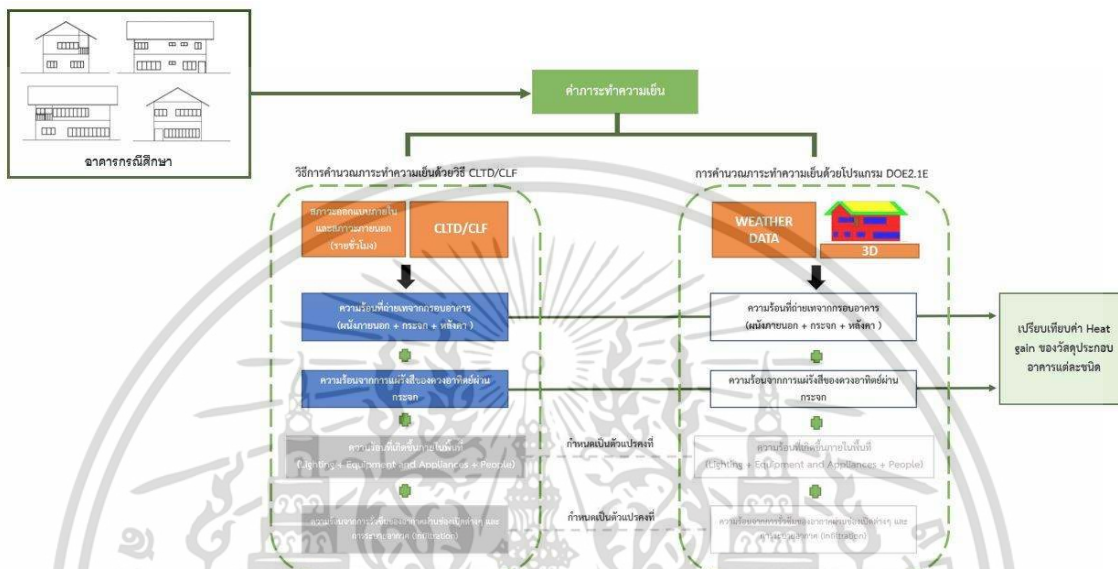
อาคารกรณีศึกษา

ค่าภาระทำความเย็น

วิธีการคำนวณภาระทำความเย็นด้วยวิธี CLTD/CLF

การคำนวณภาระทำความเย็นด้วยโปรแกรม DOE2.1E

สภาวะออกแบบภายในและสภาวะภายนอก (รายชั่วโมง)

CLTD/CLF

WEATHER DATA

3D

ความร้อนที่ถ่ายเทจากกรอบอาคาร (ผนังภายนอก + กระจก + หลังคา )

ความร้อนที่ถ่ายเทจากกรอบอาคาร (ผนังภายนอก + กระจก + หลังคา )

เปรียบเทียบค่า Heat gain ของวัสดุประกอบอาคารแต่ละชนิด

ความร้อนจากการแผ่รังสีของดวงอาทิตย์ผ่านกระจก

ความร้อนจากการแผ่รังสีของดวงอาทิตย์ผ่านกระจก

ความร้อนที่เกิดขึ้นภายในพื้นที่ (Lighting + Equipment and Appliances + People)

กำหนดเป็นตัวแปรคงที่

ความร้อนที่เกิดขึ้นภายในพื้นที่ (Lighting + Equipment and Appliances + People)

ความร้อนจากการรั่วซึมของอากาศผ่านรอยปิดต่างๆ และการระบายอากาศ (Infiltration)

กำหนดเป็นตัวแปรคงที่

ความร้อนจากการรั่วซึมของอากาศผ่านรอยปิดต่างๆ และการระบายอากาศ (Infiltration)